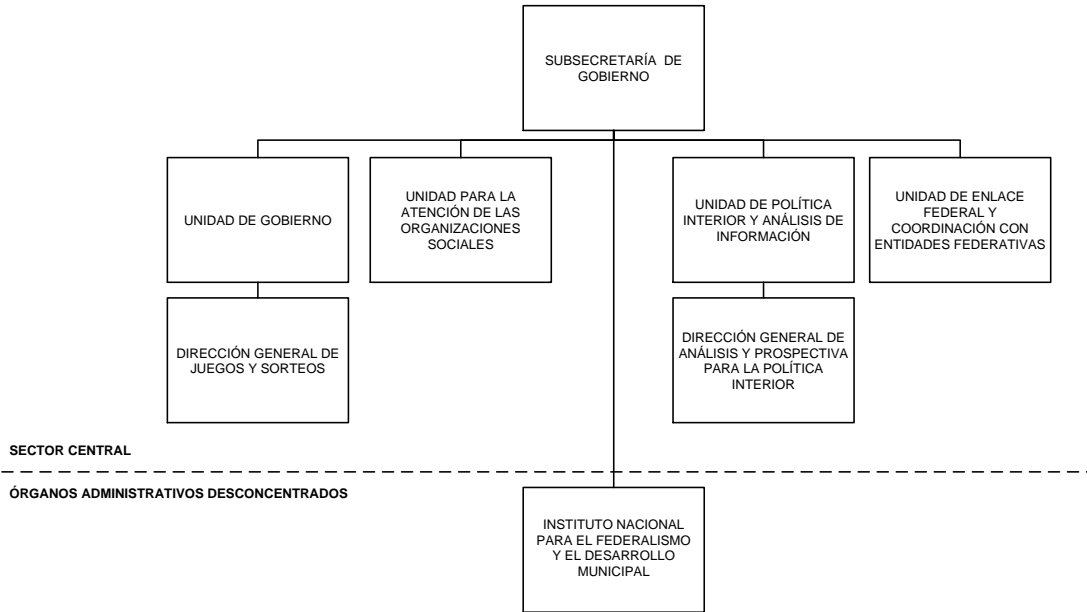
SUBSECRETARÍA DE GOBIERNO

UNIDAD DE GOBIERNO

UNIDAD PARA LA ATENCIÓN DE LAS ORGANIZACIONES SOCIALES

UNIDAD DE POLÍTICA INTERIOR Y ANÁLISIS DE INFORMACIÓN

UNIDAD DE ENLACE FEDERAL Y COORDINACIÓN CON ENTIDADES FEDERATIVAS

DIRECCIÓN GENERAL DE JUEGOS Y SORTEOS

DIRECCIÓN GENERAL DE ANÁLISIS Y PROSPECTIVA PARA LA POLÍTICA INTERIOR

SECTOR CENTRAL

ÓRGANOS ADMINISTRATIVOS DESCONCENTRADOS

INSTITUTO NACIONAL PARA EL FEDERALISMO Y EL DESARROLLO MUNICIPAL